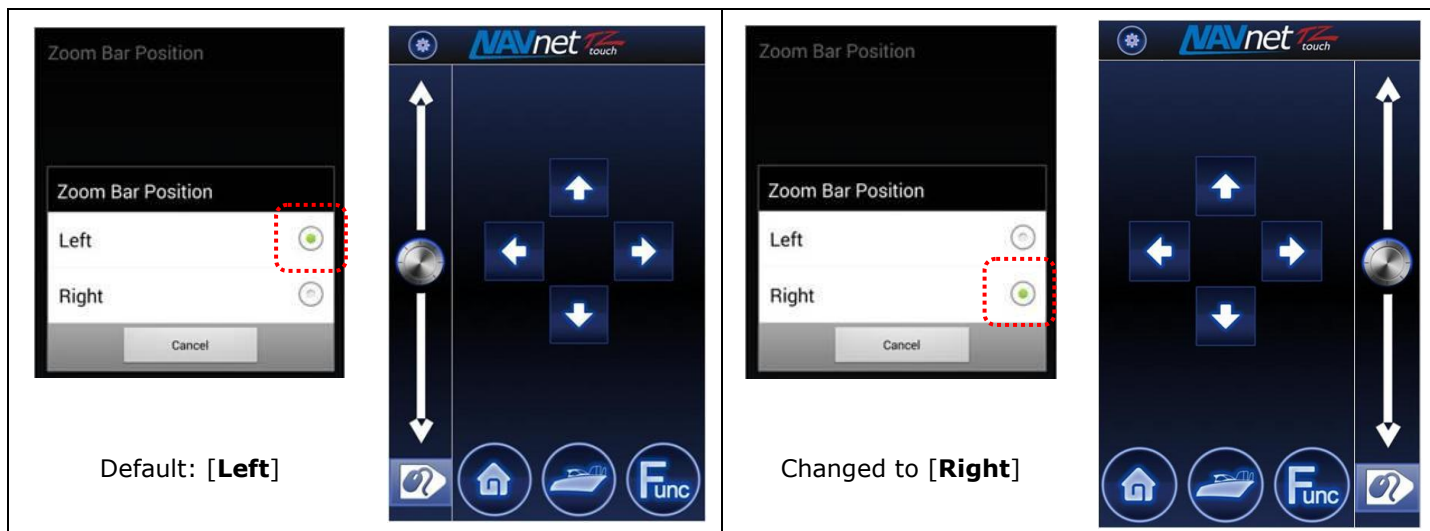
Zoom Bar Position

Zoom Bar Position

Left

Right

Cancel

NAVnet TZ touch

Func

Default: [**Left**]

Zoom Bar Position

Zoom Bar Position

Left

Right

Cancel

NAVnet TZ touch

Func

Changed to [**Right**]